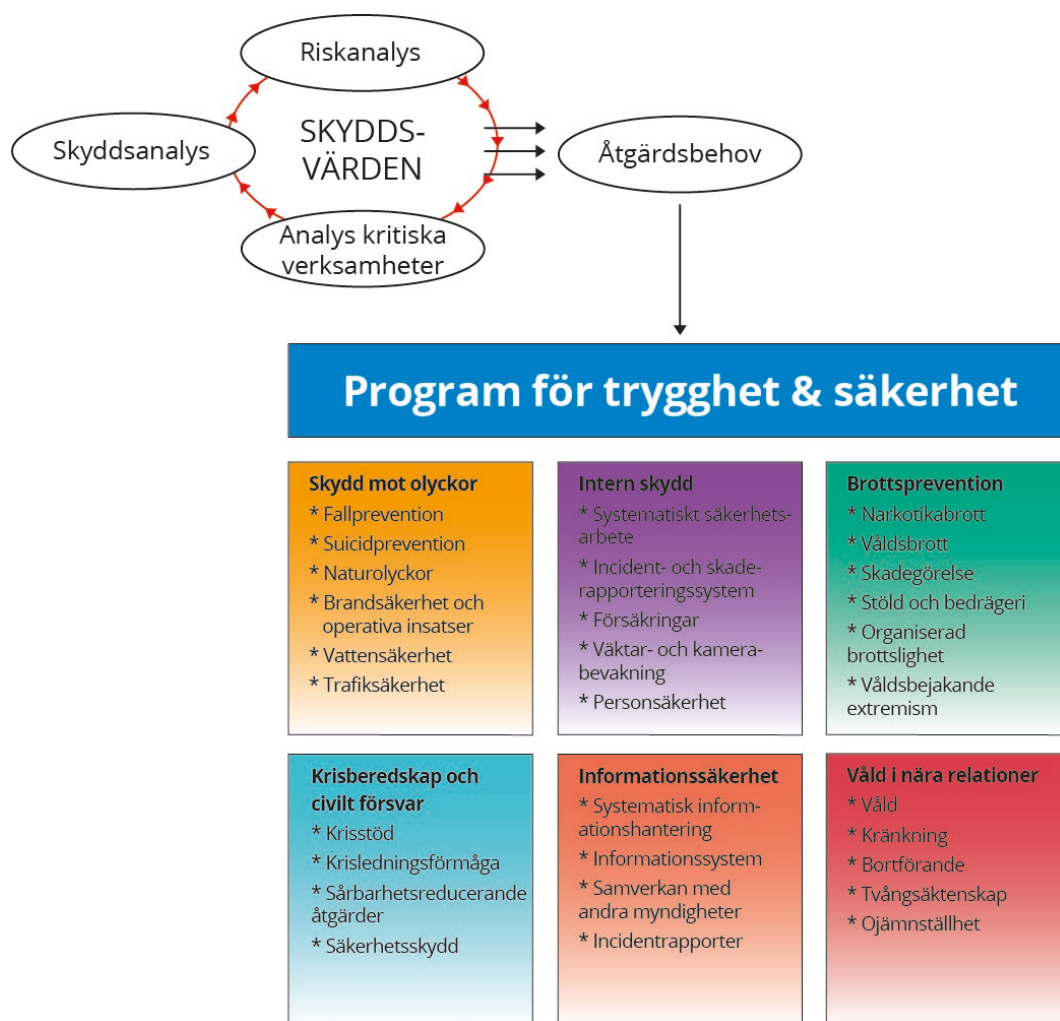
Riskanalys

Skyddsanalys

SKYDDS-VÄRDEN

Åtgärdsbehov

Analys kritiska verksamheter

Program för trygghet & säkerhet

Skydd mot olyckor
* Fallprevention
* Suicidprevention
* Naturolyckor
* Brandsäkerhet och operativa insatser
* Vattensäkerhet
* Trafiksäkerhet

Intern skydd
* Systematiskt säkerhetsarbete
* Incident- och skaderapporteringssystem
* Försäkringar
* Väktar- och kamerabevakning
* Personsäkerhet

Brottsprevention
* Narkotikabrott
* Våldsbrott
* Skadegörelse
* Stöld och bedrägeri
* Organiserad brottslighet
* Våldsbejakande extremism

Krisberedskap och civilt försvar
* Krisstöd
* Krisledningsförmåga
* Sårbarhetsreducerande åtgärder
* Säkerhetsskydd

Informationssäkerhet
* Systematisk informationshantering
* Informationssystem
* Samverkan med andra myndigheter
* Incidentrapporter

Våld i nära relationer
* Våld
* Kränkning
* Bortförande
* Tvångsäktenskap
* Ojämnställhet